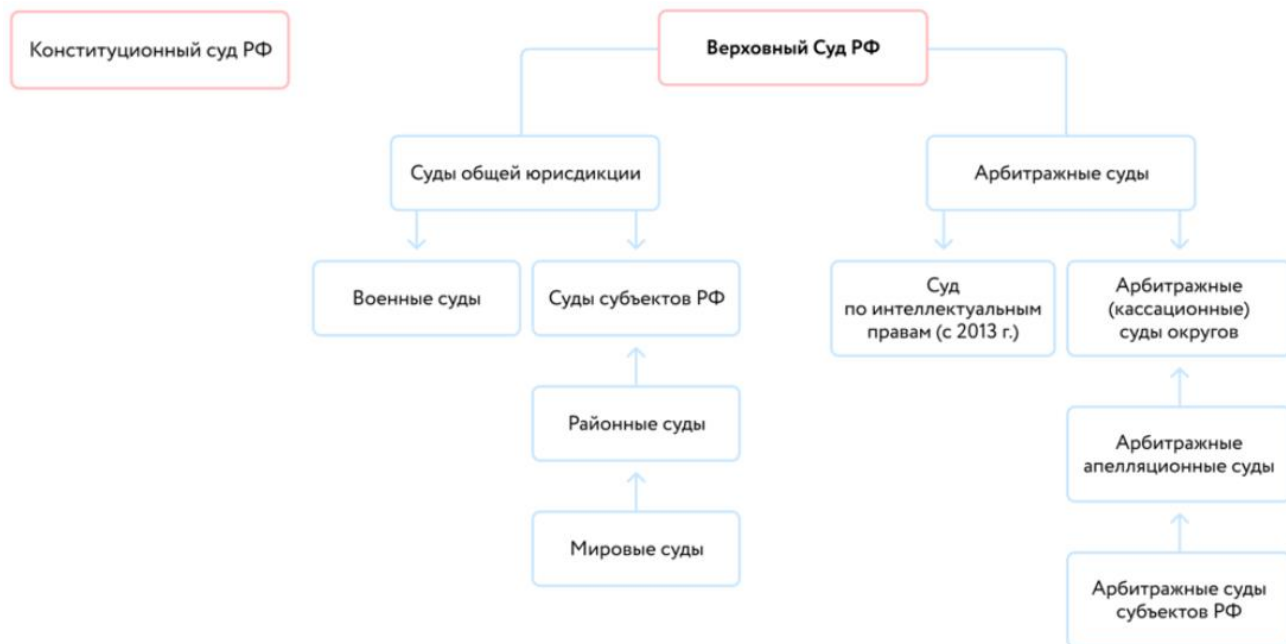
Конституционный суд РФ

Верховный Суд РФ

Суды общей юрисдикции

Арбитражные суды

Военные суды

Суды субъектов РФ

Районные суды

Мировые суды

Суд по интеллектуальным правам (с 2013 г.)

Арбитражные (кассационные) суды округов

Арбитражные апелляционные суды

Арбитражные суды субъектов РФ